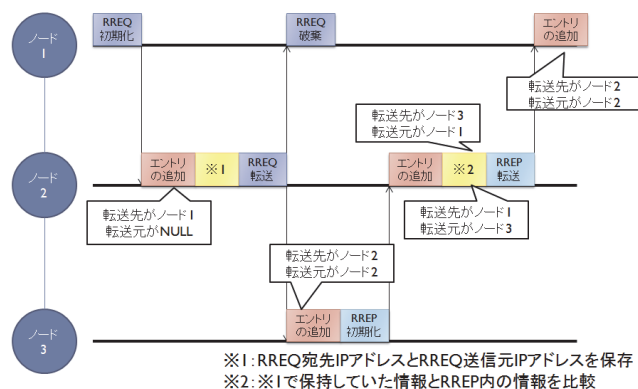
ノード 1

RREQ 初期化

RREQ 破棄

エントリの追加

転送先がノード2
転送元がノード2

転送先がノード3
転送元がノード1

ノード 2

エントリの追加

※1

RREQ 転送

エントリの追加

※2

RREP 転送

転送先がノード1
転送元がNULL

転送先がノード1
転送元がノード3

転送先がノード2
転送元がノード2

ノード 3

エントリの追加

RREP 初期化

※1：RREQ宛先IPアドレスとRREQ送信元IPアドレスを保存
※2：※1で保持していた情報とRREP内の情報を比較